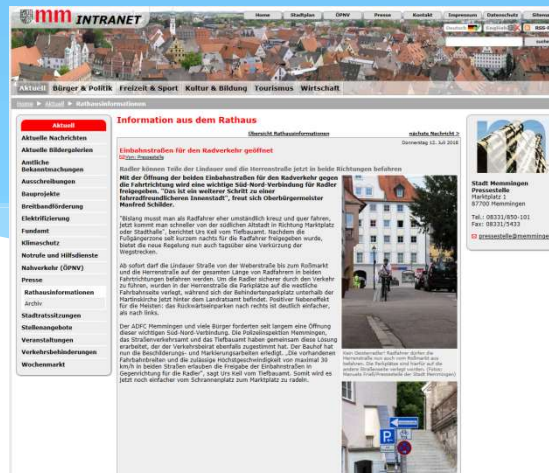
mm INTRANET

Home | Stadtplan | ÖPNV | Presse | Kontakt | Impressum | Datenschutz | Sitemap

Deutsch | English | RSS

Aktuell | Bürger & Politik | Freizeit & Sport | Kultur & Bildung | Tourismus | Wirtschaft

Home ▶ Aktuell ▶ Rathausinformationen

Aktuell
Aktuelle Nachrichten
Aktuelle Bildergalerien
Amtliche Bekanntmachungen
Ausschreibungen
Bauprojekte
Breitbandförderung
Elektrifizierung
Fundamt
Klimaschutz
Notrufe und Hilfsdienste
Nahverkehr (ÖPNV)
Presse
Rathausinformationen
Archiv
Stadtratssitzungen
Stellenangebote
Veranstaltungen
Verkehrsbehinderungen
Wochenmarkt

Information aus dem Rathaus

Übersicht Rathausinformationen | nächste Nachricht >

Donnerstag, 12. Juli 2018

Einbahnstraßen für den Radverkehr geöffnet
Von: Pressestelle

Radler können Teile der Lindauer und die Herrenstraße jetzt in beide Richtungen befahren

Mit der Öffnung der beiden Einbahnstraßen für den Radverkehr gegen die Fahrtrichtung wird eine wichtige Süd-Nord-Verbindung für Radler freigegeben. "Das ist ein weiterer Schritt zu einer fahrradfreundlicheren Innenstadt", freut sich Oberbürgermeister Manfred Schilder.

"Bislang musst man als Radfahrer einen umständlich kreuz und quer fahren, jetzt kommt man schneller von der südlichen Altstadt in Richtung Marktplatz oder Stadthalle", berichtet Urs Keil vom Tiefbauamt. Nachdem die Fußgängerzone seit kurzem nachts für die Radfahrer freigegeben wurde, bietet die neue Regelung nun auch tagsüber eine Verkürzung der Wegstrecken.

Ab sofort darf die Lindauer Straße von der Weberstraße bis zum Roßmarkt und die Herrenstraße auf der gesamten Länge von Radfahrern in beiden Fahrtrichtungen befahren werden. Um die Radler sicherer durch den Verkehr zu führen, wurden in der Herrenstraße die Parkplätze auf die westliche Fahrbahnseite verlegt, während sich der Behindertenparkplatz unterhalb der Martinskirche jetzt hinter dem Landratsamt befindet. Positiver Nebeneffekt für die Meisten: das Rückwärtseinparken nach rechts ist deutlich einfacher, als nach links.

Der ADFC Memmingen und viele Bürger forderten seit langem eine Öffnung dieser wichtigen Süd-Nord-Verbindung. Die Polizeiinspektion Memmingen, das Straßenverkehrsamt und das Tiefbauamt haben gemeinsam diese Lösung erarbeitet, der der Verkehrsbeirat ebenfalls zugestimmt hat. Der Bauhof hat nun die Beschilderungs- und Markierungsarbeiten erledigt. „Die vorhandenen Fahrbahnbreiten und die zulässige Höchstgeschwindigkeit von maximal 30 km/h in beiden Straßen erlauben die Freigabe der Einbahnstraßen in Gegenrichtung für die Radler", sagt Urs Keil vom Tiefbauamt. Somit wird es jetzt noch einfacher vom Schrannenplatz zum Marktplatz zu radeln.

Kein Geisterradler! Radfahrer dürfen die Herrenstraße nun auch vom Roßmarkt aus befahren. Die Parkplätze sind hierfür auf die andere Straßenseite verlegt worden. (Foto: Manuela Frieß/Pressestelle der Stadt Memmingen)

Stadt Memmingen
Pressestelle
Marktplatz 3
87700 Memmingen

Tel.: 08331/850-101
Fax: 08331/5433

pressestelle@memmingen